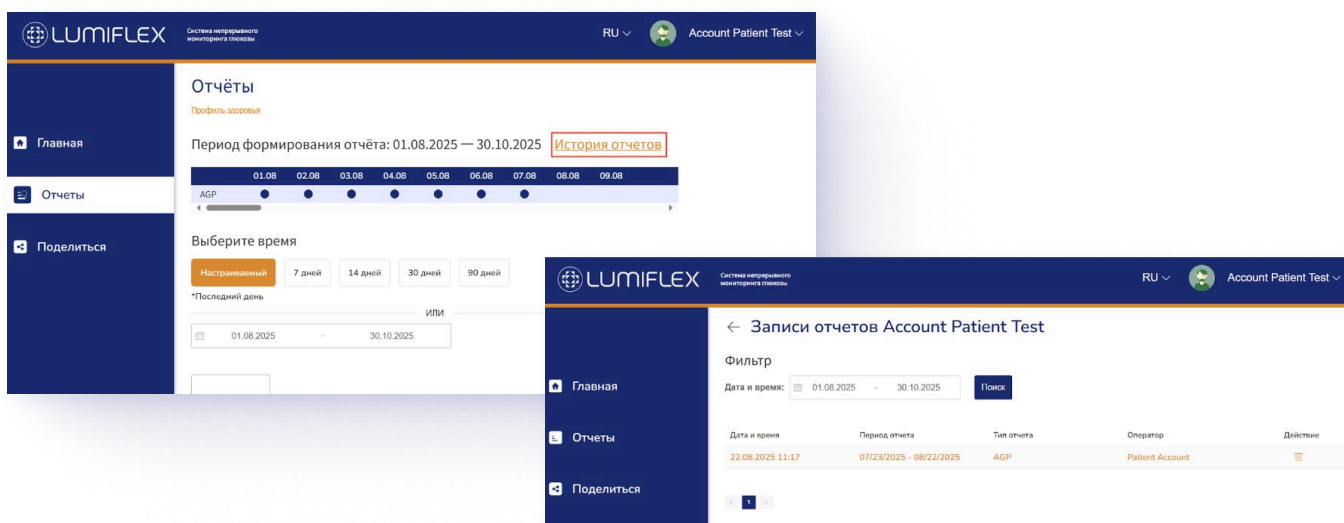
LUMIFLEX Система непрерывного мониторинга глюкозы

RU Account Patient Test

Главная

Отчеты

Поделиться

Отчёты

Профиль здоровья

Период формирования отчёта: 01.08.2025 — 30.10.2025 История отчетов

| | 01.08 | 02.08 | 03.08 | 04.08 | 05.08 | 06.08 | 07.08 | 08.08 | 09.08 |
|---|---|---|---|---|---|---|---|---|---|
| AGP | ● | ● | ● | ● | ● | ● | ● | | |

Выберите время

Настраиваемый 7 дней 14 дней 30 дней 90 дней

*Последний день

ИЛИ

01.08.2025 - 30.10.2025

LUMIFLEX Система непрерывного мониторинга глюкозы

RU Account Patient Test

Главная

Отчеты

Поделиться

← Записи отчетов Account Patient Test

Фильтр

Дата и время: 01.08.2025 - 30.10.2025 Поиск

| Дата и время | Период отчета | Тип отчета | Оператор | Действие |
|---|---|---|---|---|
| 22.08.2025 11:17 | 07/23/2025 - 08/22/2025 | AGP | Patient Account | |

1